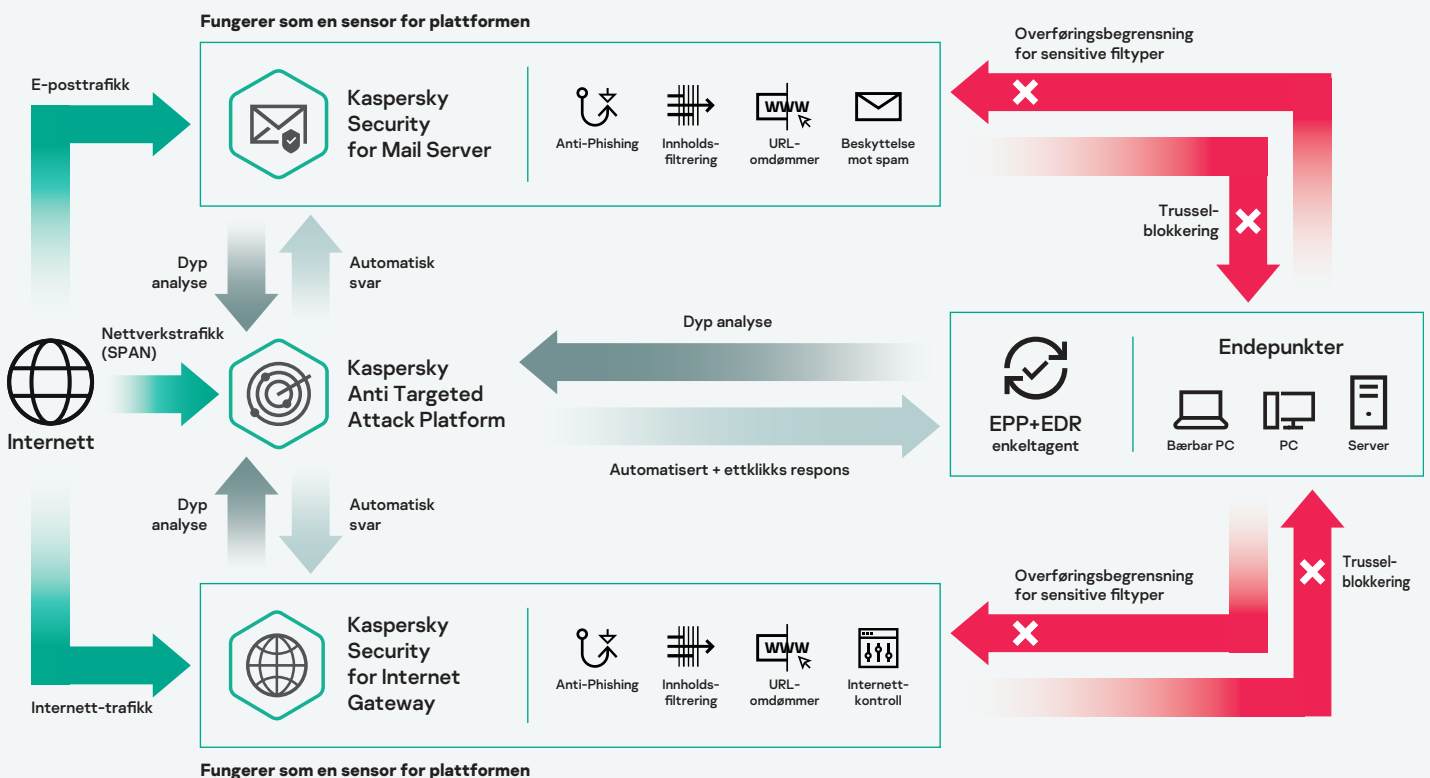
Fungerer som en sensor for plattformen

E-posttrafikk

Kaspersky Security for Mail Server

Anti-Phishing

Innholdsfiltrering

URL-omdømmer

Beskyttelse mot spam

WWW

Overføringsbegrensning for sensitive filtyper

Trusselblokkering

Dyp analyse

Automatisk svar

Nettverkstrafikk (SPAN)

Internett

Kaspersky Anti Targeted Attack Platform

Dyp analyse

Automatisert + ettklikks respons

EPP+EDR enkeltagent

Endepunkter

Bærbar PC

PC

Server

Dyp analyse

Automatisk svar

Overføringsbegrensning for sensitive filtyper

Trusselblokkering

Kaspersky Security for Internet Gateway

Anti-Phishing

Innholdsfiltrering

URL-omdømmer

WWW

Internettkontroll

Internett-trafikk

Fungerer som en sensor for plattformen